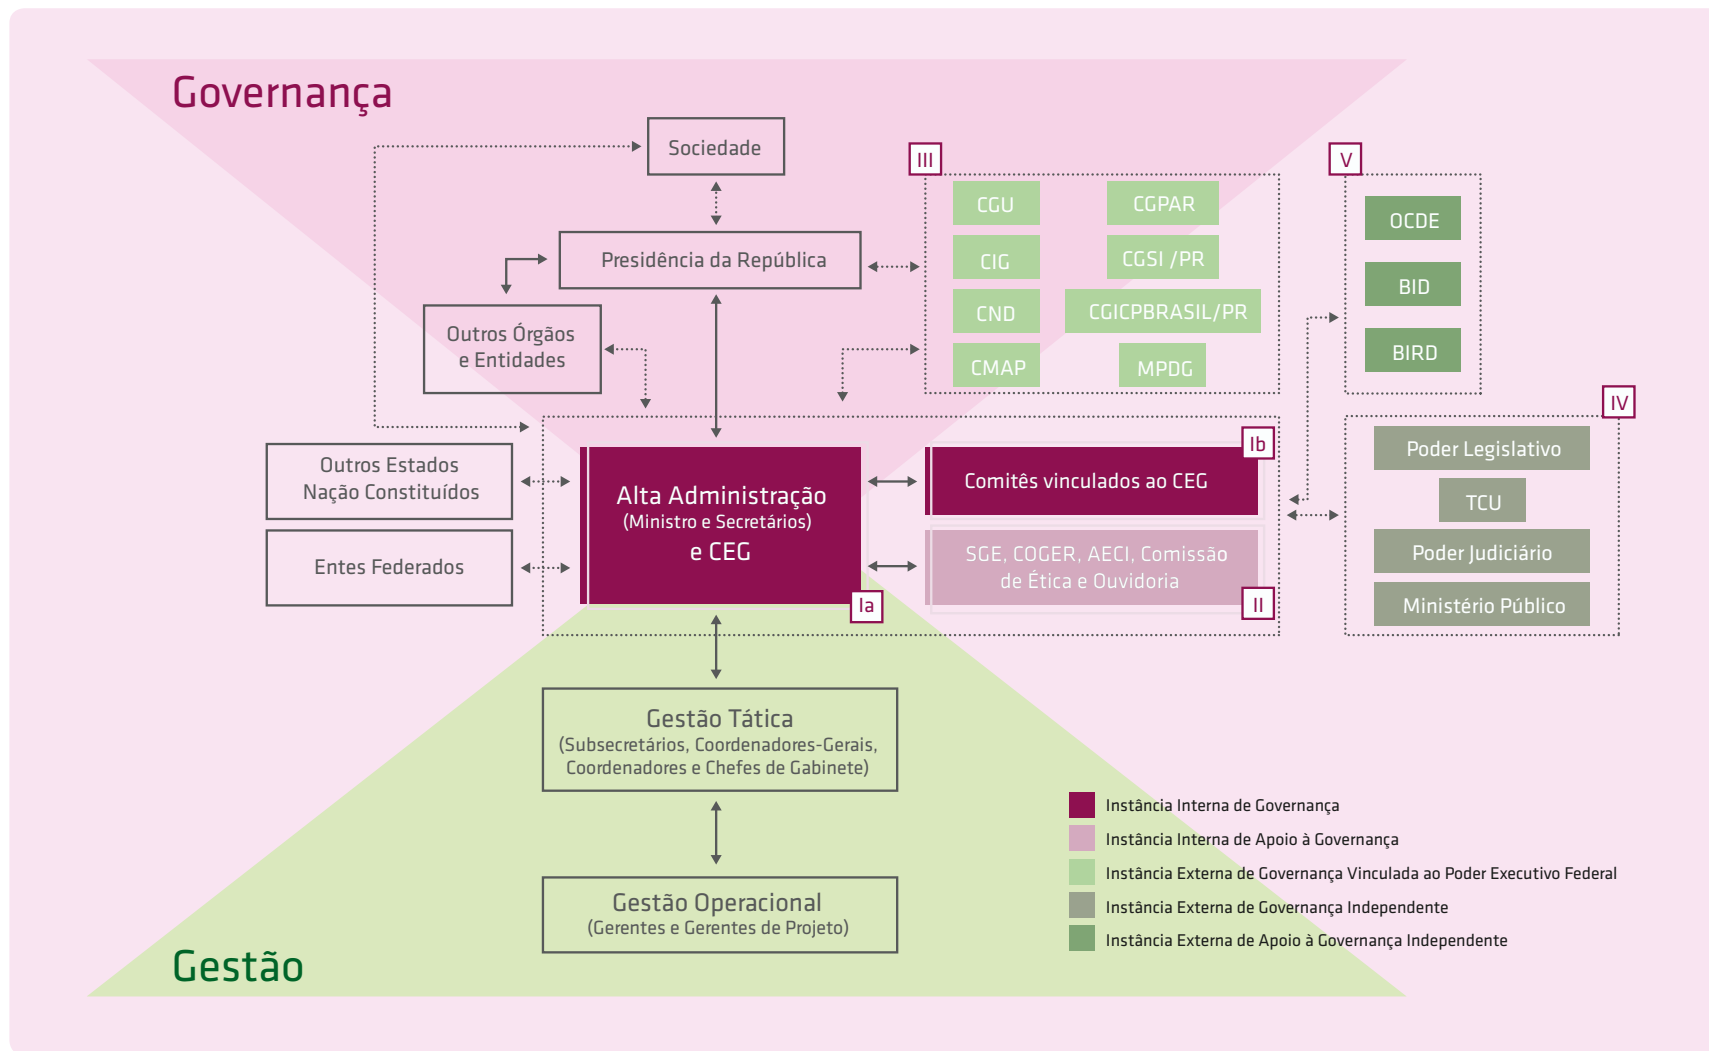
Governança

Sociedade

Presidência da República

Outros Órgãos e Entidades

III

CGU

CIG

CND

CMAP

CGPAR

CGSI /PR

CGICPBRASIL/PR

MPDG

V

OCDE

BID

BIRD

IV

Poder Legislativo

TCU

Poder Judiciário

Ministério Público

Outros Estados Nação Constituídos

Entes Federados

Alta Administração
(Ministro e Secretários)
e CEG

Ia

Ib

Comitês vinculados ao CEG

SGE, COGER, AECI, Comissão de Ética e Ouvidoria

II

Gestão Tática
(Subsecretários, Coordenadores-Gerais, Coordenadores e Chefes de Gabinete)

Gestão Operacional
(Gerentes e Gerentes de Projeto)

Gestão

Instância Interna de Governança
Instância Interna de Apoio à Governança
Instância Externa de Governança Vinculada ao Poder Executivo Federal
Instância Externa de Governança Independente
Instância Externa de Apoio à Governança Independente